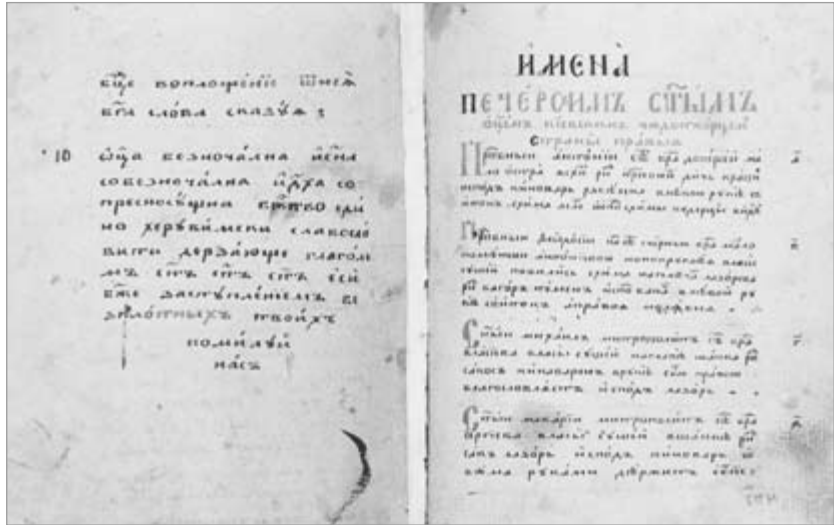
еще вопложенїи шиа
его слова сказуя :

ї0 Ѻца безначална ѝмѧ
собезначална ѝдха со
пресносущна единство еди
но херувимски славосло
вити дерзающе глаголе
мъ стъ стъ стъ есѝ
еже даступлениемъ вз
злотныхъ твоихъ
помилуй
насъ

ИМЕНА
ПЕЧЕРСКИХЪ СТЫХЪ
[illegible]
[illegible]

Прпдбныи антонїи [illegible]
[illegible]
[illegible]
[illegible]

Прпдбныи феодосїи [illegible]
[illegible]
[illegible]
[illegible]
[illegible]

Стыи мисаилъ митрополитъ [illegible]
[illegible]
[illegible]
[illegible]

Стыи макарїи митрополитъ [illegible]
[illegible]
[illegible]
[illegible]